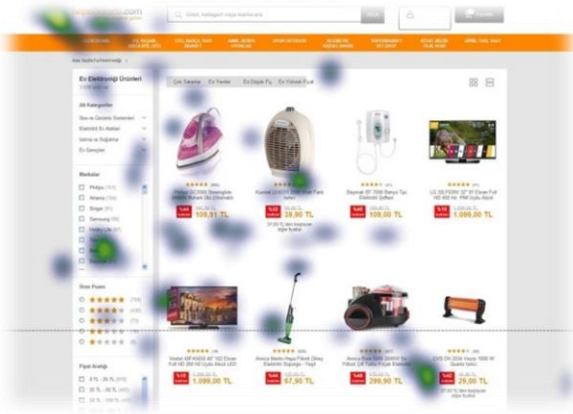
Ürün, kategori veya marka ara

Ev Elektroniği Ürünleri

Alt Kategoriler

Markalar

Ürün Puanı

Fiyat Aralığı

Çok Satanlar
En Yeniler
En Düşük Fiyat
En Yüksek Fiyat

108,91 TL
39,90 TL
109,00 TL
1.099,00 TL

1.099,00 TL
67,90 TL
299,90 TL
29,00 TL